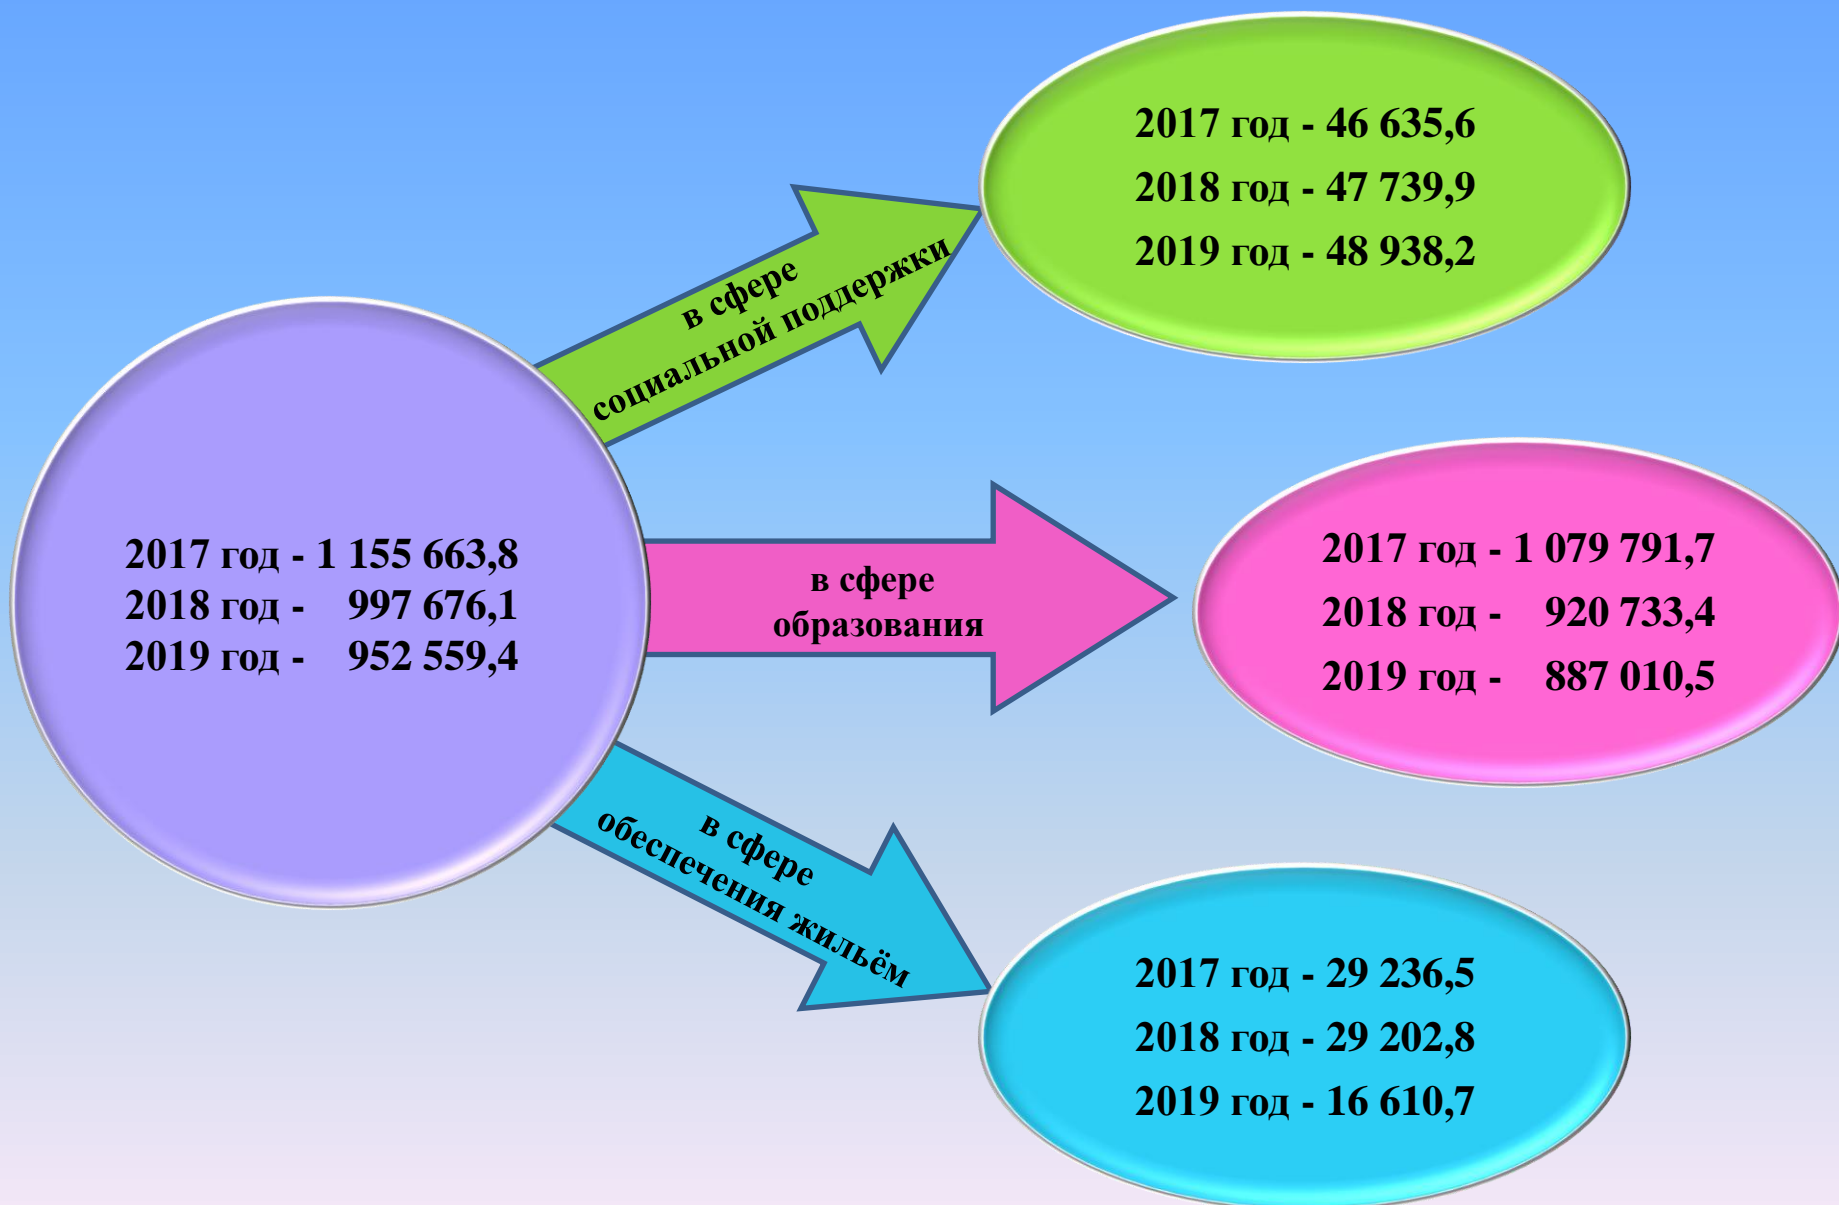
2017 год - 1 155 663,8
2018 год - 997 676,1
2019 год - 952 559,4

в сфере социальной поддержки

2017 год - 46 635,6
2018 год - 47 739,9
2019 год - 48 938,2

в сфере образования

2017 год - 1 079 791,7
2018 год - 920 733,4
2019 год - 887 010,5

в сфере обеспечения жильём

2017 год - 29 236,5
2018 год - 29 202,8
2019 год - 16 610,7